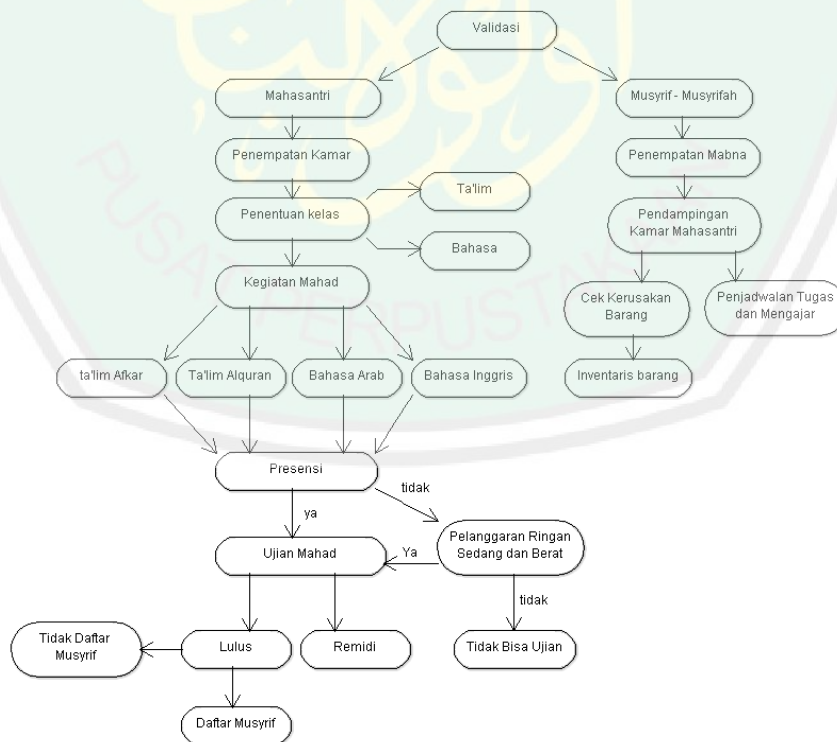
Validasi

Mahasantri

Musyrif - Musyrifah

Penempatan Kamar

Penempatan Mabna

Ta'lim

Penentuan kelas

Pendampingan Kamar Mahasantri

Bahasa

Kegiatan Mahad

Cek Kerusakan Barang

Penjadwalan Tugas dan Mengajar

ta'lim Afkar

Ta'lim Alquran

Bahasa Arab

Bahasa Inggris

Inventaris barang

Presensi

tidak

ya

Pelanggaran Ringan Sedang dan Berat

Ya

Ujian Mahad

tidak

Tidak Daftar Musyrif

Lulus

Remidi

Tidak Bisa Ujian

Daftar Musyrif

PUSAT PERPUSTAKAAN